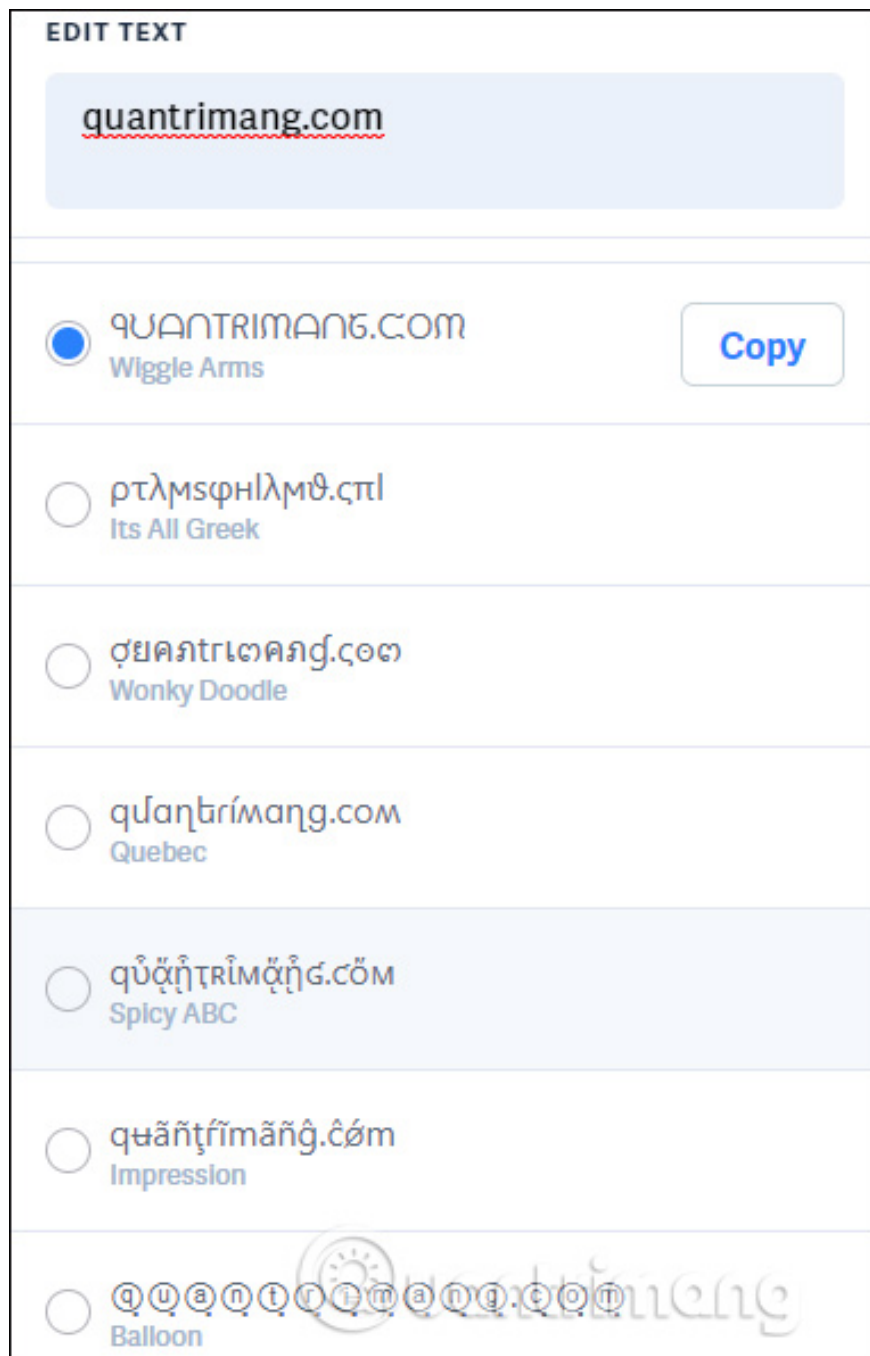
EDIT TEXT

quantrimang.com

ꟼUANTRIMANG.COM
Wiggle Arms

Copy

ρτλмsφнιλмϑ.cπl
Its All Greek

ợยคภtrเ๓คภg.ς๏๓
Wonky Doodle

quantrímang.coм
Quebec

qů̃ą̃ἠτʀἶмą̃ἠɢ.cõм
Spicy ABC

qʉãñţŕĩmãñĝ.ĉøm
Impression

ⓠⓤⓐⓝⓣⓡⓘⓜⓐⓝⓖ.ⓒⓞⓜ
Balloon

quantrimang